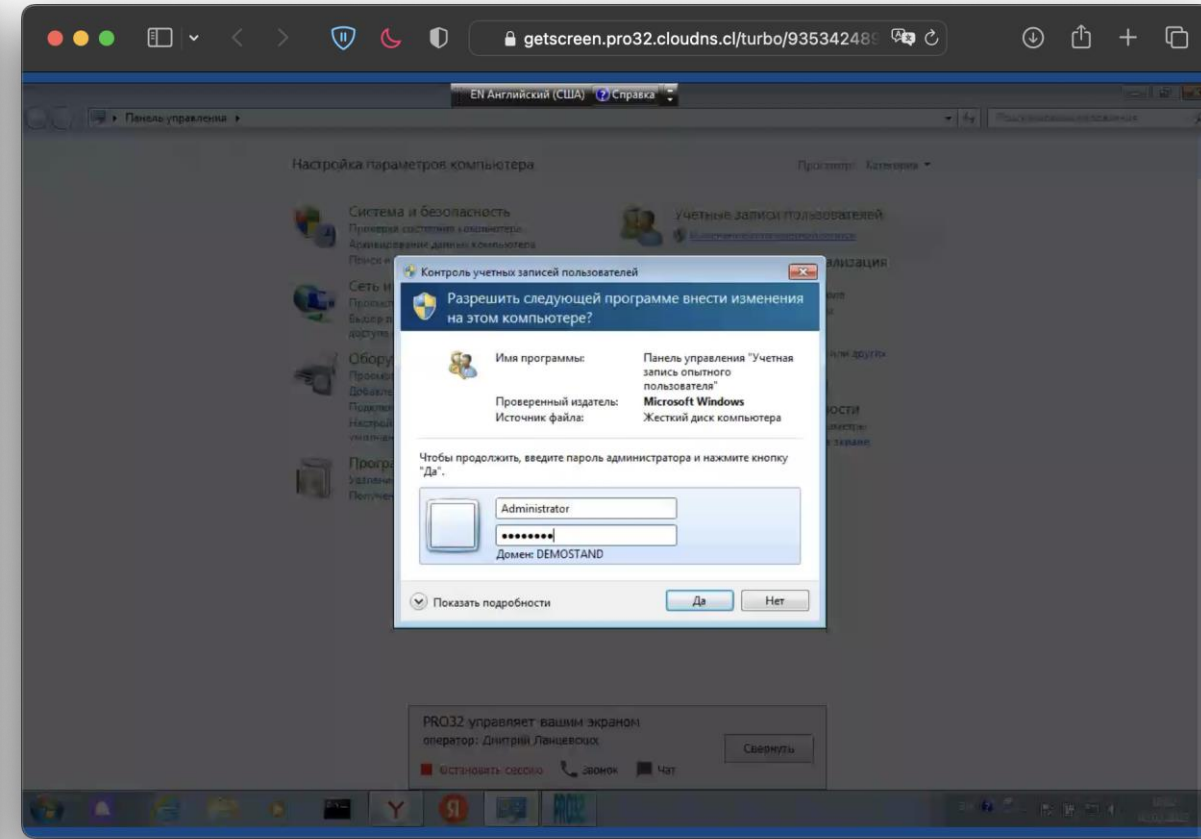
getscreen.pro32.cloudns.cl/turbo/93534248

EN Английский (США) Справка

Панель управления ▸

Настройка параметров компьютера

Просмотр: Категория ▾

Система и безопасность
Проверка состояния компьютера
Архивирование данных компьютера
Поиск и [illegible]

Учетные записи пользователей
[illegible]

Сеть и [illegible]
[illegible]

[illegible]ализация

Обору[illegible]
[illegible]

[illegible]ости

Програ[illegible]
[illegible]

Контроль учетных записей пользователей

Разрешить следующей программе внести изменения на этом компьютере?

Имя программы: Панель управления "Учетная запись опытного пользователя"
Проверенный издатель: Microsoft Windows
Источник файла: Жесткий диск компьютера

Чтобы продолжить, введите пароль администратора и нажмите кнопку "Да".

Administrator
••••••••
Домен: DEMOSTAND

Показать подробности

Да Нет

PRO32 управляет вашим экраном
оператор: Дмитрий Ланцевских
Свернуть
Остановить сессию звонок Чат